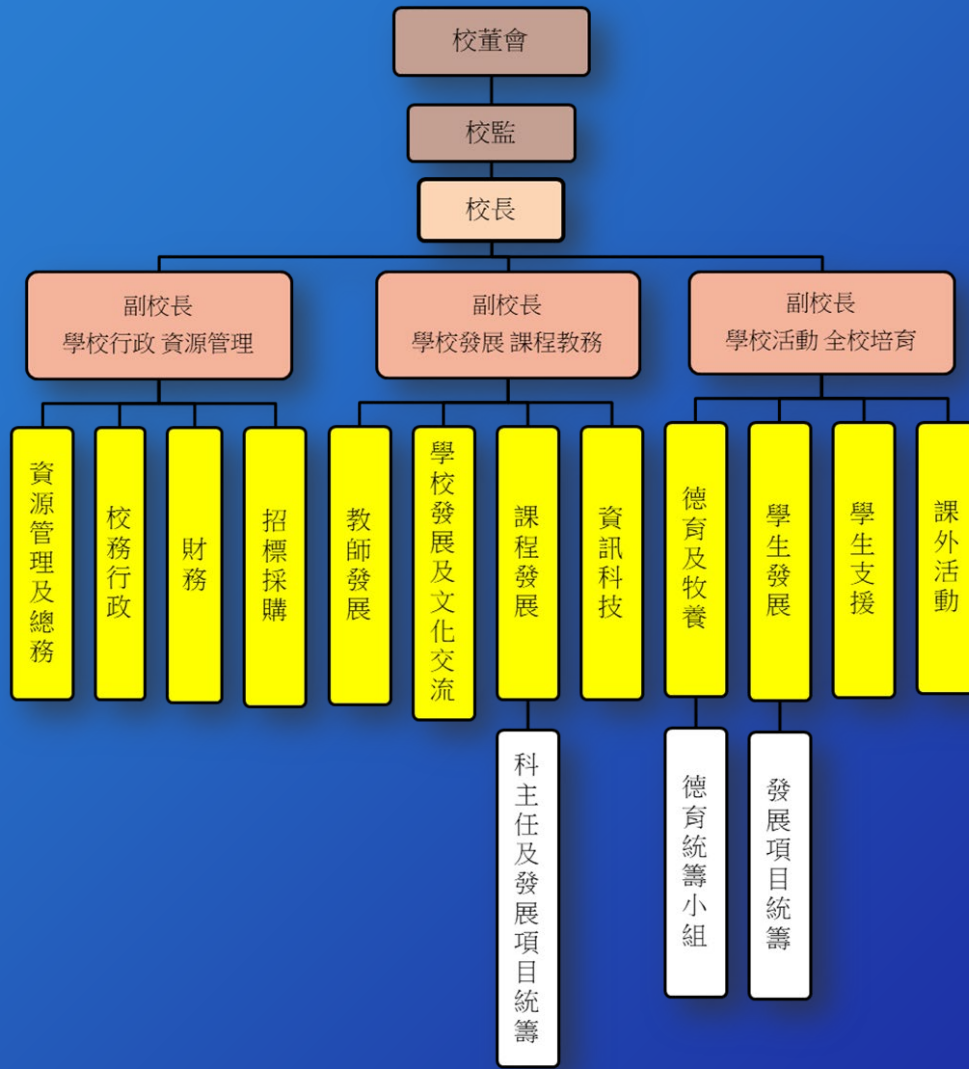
校董會

校監

校長

副校長
學校行政 資源管理

副校長
學校發展 課程教務

副校長
學校活動 全校培育

資源管理及總務

校務行政

財務

招標採購

教師發展

學校發展及文化交流

課程發展

資訊科技

德育及牧養

學生發展

學生支援

課外活動

科主任及發展項目統籌

德育統籌小組

發展項目統籌